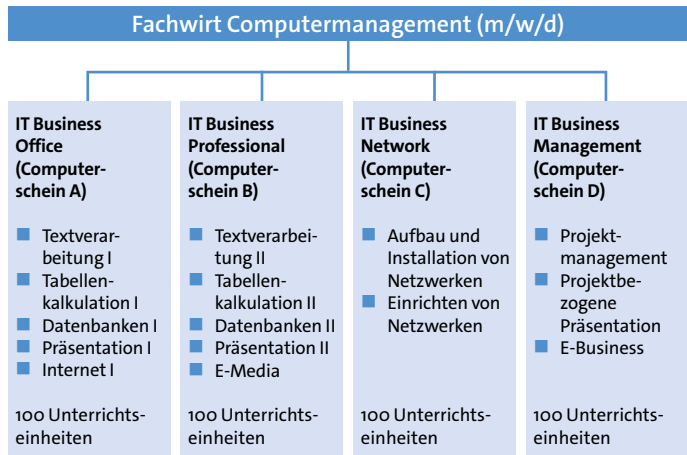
Fachwirt Computermanagement (m/w/d)

IT Business Office (Computerschein A)

Textverarbeitung I
Tabellenkalkulation I
Datenbanken I
Präsentation I
Internet I

100 Unterrichtseinheiten

IT Business Professional (Computerschein B)

Textverarbeitung II
Tabellenkalkulation II
Datenbanken II
Präsentation II
E-Media

100 Unterrichtseinheiten

IT Business Network (Computerschein C)

Aufbau und Installation von Netzwerken
Einrichten von Netzwerken

100 Unterrichtseinheiten

IT Business Management (Computerschein D)

Projektmanagement
Projektbezogene Präsentation
E-Business

100 Unterrichtseinheiten